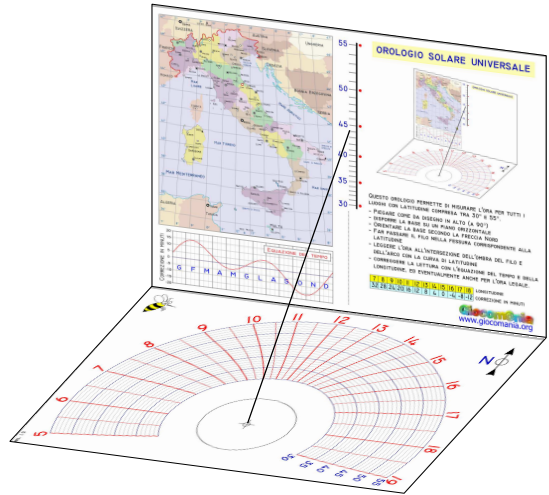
55

50

45

40

35

30

OROLOGIO SOLARE UNIVERSALE

Questo orologio permette di misurare l'ora per tutti i luoghi con latitudine compresa tra 30° e 55°.
- Piegare come da disegno in alto (a 90°)
- Disporre la base su un piano orizzontale
- Orientare la base secondo la freccia Nord
- Far passare il filo nella fessura corrispondente alla latitudine
- Leggere l'ora all'intersezione dell'ombra del filo e dell'arco con la curva di latitudine
- Correggere la lettura con l'equazione del tempo e della longitudine, ed eventualmente anche per l'ora legale.

Mar Mediterraneo

Equazione del tempo

Correzione in minuti

G F M A M G L A S O N D

Longitudine
Correzione in minuti

Giocomania
www.giocomania.org

N

5 6 7 8 9 10 11 12 13 14 15 16 17 18 19

30 35 40 45 50 55